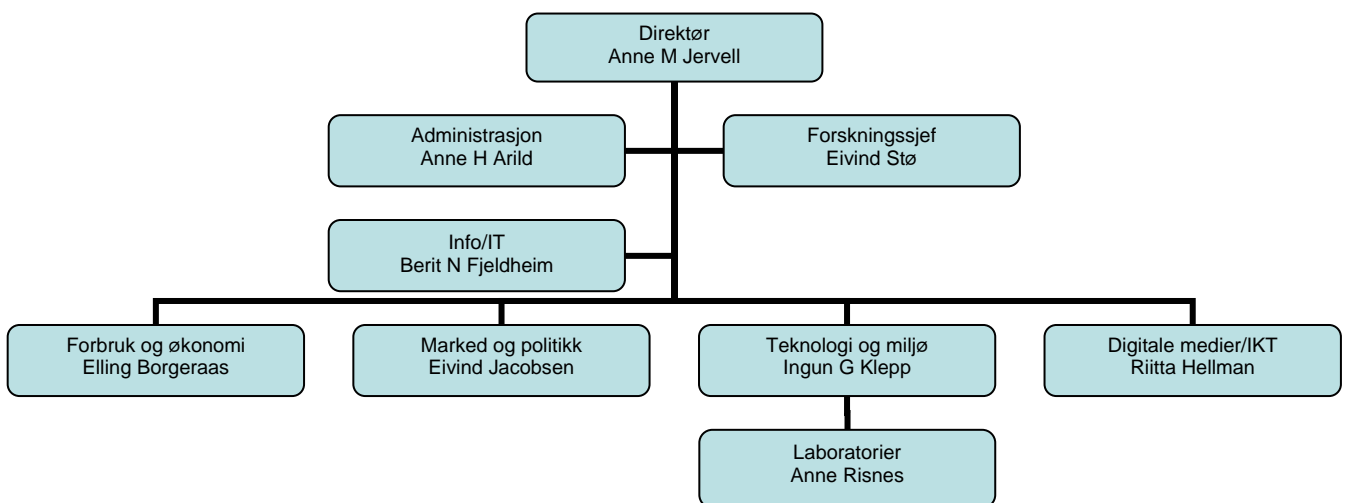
Direktør
Anne M Jervell

Administrasjon
Anne H Arild

Forskningssjef
Eivind Stø

Info/IT
Berit N Fjeldheim

Forbruk og økonomi
Elling Borgeraas

Marked og politikk
Eivind Jacobsen

Teknologi og miljø
Ingun G Klepp

Digitale medier/IKT
Riitta Hellman

Laboratorier
Anne Risnes